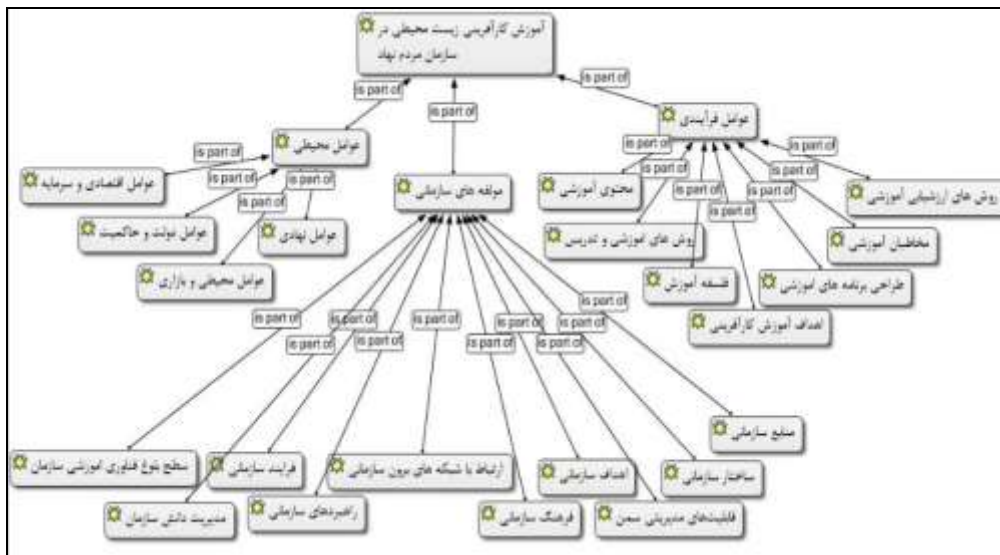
آموزش کارآفرینی زیست محیطی در سازمان مردم نهاد

is part of

is part of

is part of

عوامل محیطی

is part of

is part of

is part of

is part of

عوامل اقتصادی و سرمایه

عوامل دولت و حاکمیت

عوامل نهادی

عوامل محیطی و بازاری

مولفه های سازمانی

عوامل فرآیندی

is part of

is part of

is part of

is part of

is part of

is part of

is part of

محتوی آموزشی

روش های ارزشیابی آموزشی

روش های آموزشی و تدریس

مخاطبان آموزشی

فلسفه آموزش

طراحی برنامه های آموزشی

اهداف آموزش کارآفرینی

is part of

is part of

is part of

is part of

is part of

is part of

is part of

is part of

is part of

سطح بلوغ فناوری آموزشی سازمان

فرایند سازمانی

ارتباط با شبکه های برون سازمانی

اهداف سازمانی

ساختار سازمانی

منابع سازمانی

مدیریت دانش سازمان

راهبردهای سازمانی

فرهنگ سازمانی

قابلیت‌های مدیریتی سمن